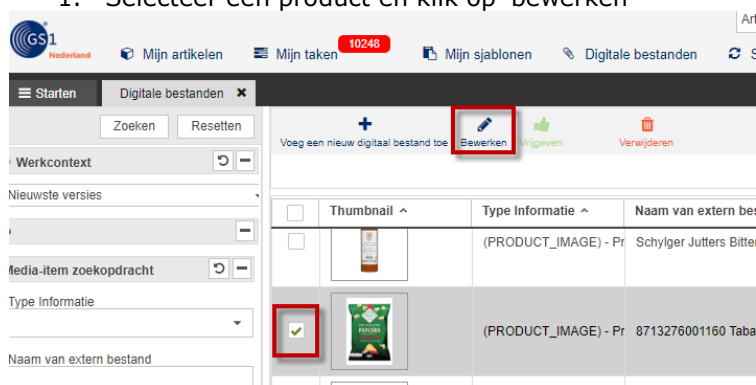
1. Selecteer een product en klik op 'bewerken'

GS1 Nederland

Mijn artikelen

Mijn taken 10248

Mijn sjablonen

Digitale bestanden

Art

Starten

Digitale bestanden

Zoeken

Resetten

Werkcontext

Nieuwste versies

Media-item zoekopdracht

Type Informatie

Naam van extern bestand

Voeg een nieuw digitaal bestand toe

Bewerken

Vrijgeven

Verwijderen

| | Thumbnail ^ | Type Informatie ^ | Naam van extern be |
|---|---|---|---|
| | | (PRODUCT_IMAGE) - Pr | Schylger Jutters Bitte |
| ✔ | | (PRODUCT_IMAGE) - Pr | 8713276001160 Taba |